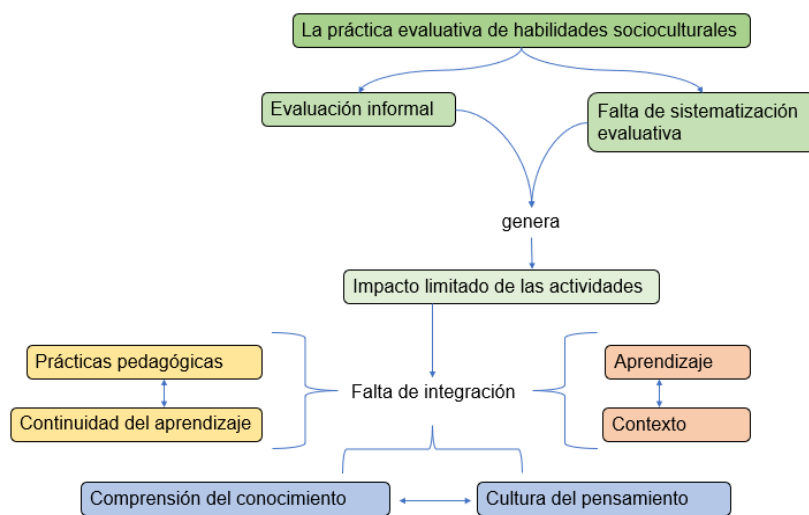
La práctica evaluativa de habilidades socioculturales

Evaluación informal

Falta de sistematización evaluativa

genera

Impacto limitado de las actividades

Prácticas pedagógicas

Continuidad del aprendizaje

Falta de integración

Aprendizaje

Contexto

Comprensión del conocimiento

Cultura del pensamiento